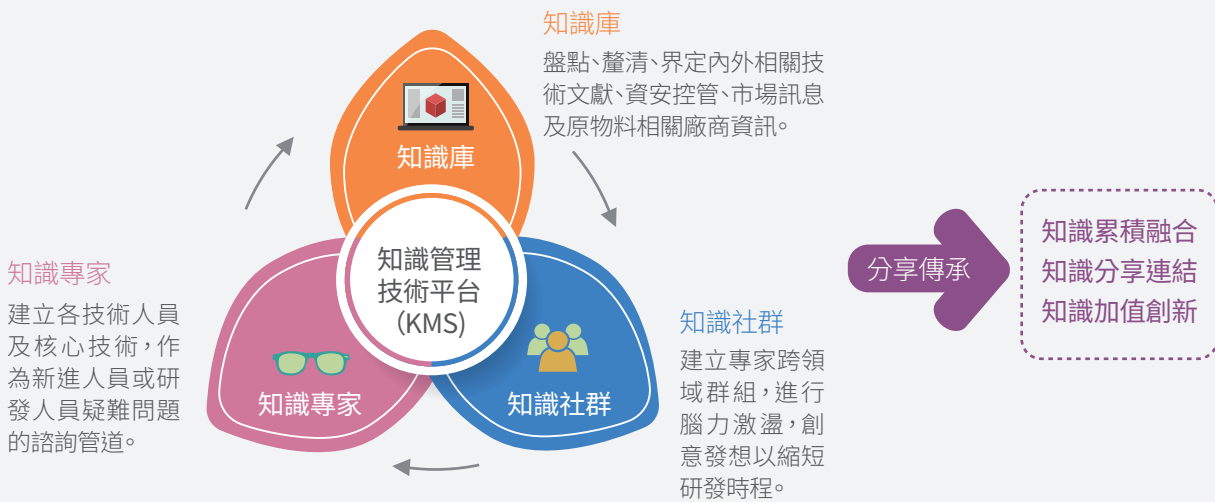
知識庫

盤點、釐清、界定內外相關技術文獻、資安控管、市場訊息及原物料相關廠商資訊。

知識庫

知識專家

建立各技術人員及核心技術，作為新進人員或研發人員疑難問題的諮詢管道。

知識管理
技術平台
(KMS)

知識社群

建立專家跨領域群組，進行腦力激盪，創意發想以縮短研發時程。

知識專家

知識社群

分享傳承

知識累積融合
知識分享連結
知識加值創新